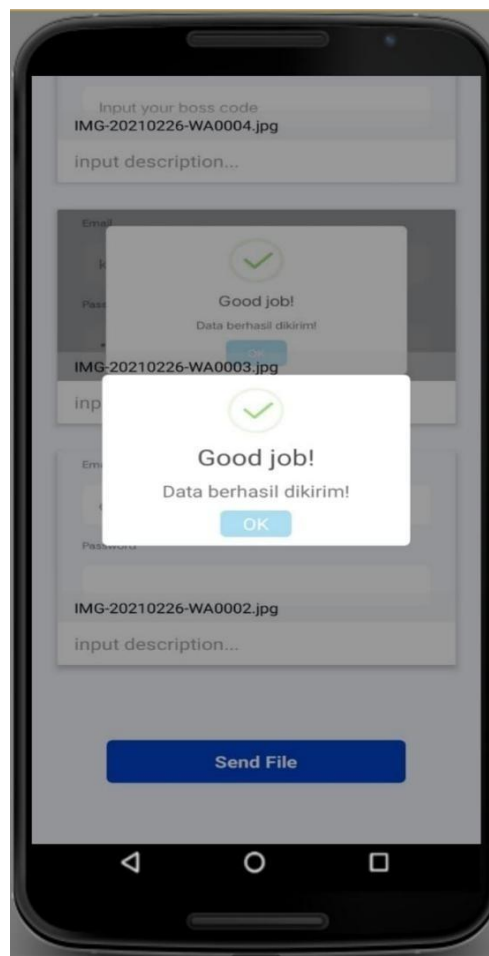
Input your boss code
IMG-20210226-WA0004.jpg
input description...

Email
Password

Good job!
Data berhasil dikirim!
OK

IMG-20210226-WA0003.jpg
inp

Good job!
Data berhasil dikirim!
OK

Em
Password

IMG-20210226-WA0002.jpg
input description...

Send File